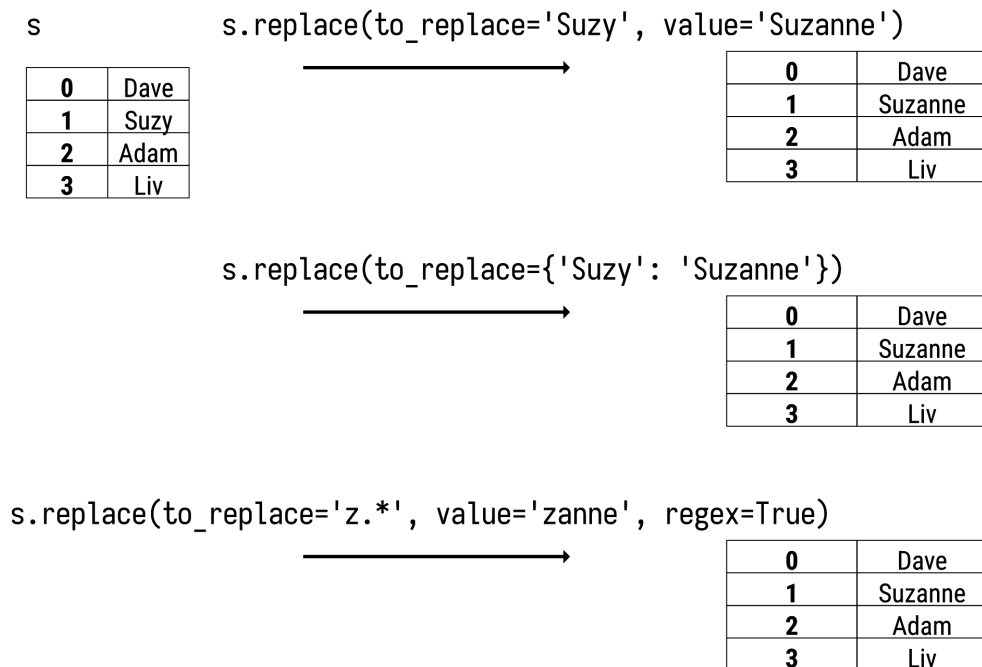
s

| 0 | Dave |
|---|---|
| 1 | Suzy |
| 2 | Adam |
| 3 | Liv |

s.replace(to_replace='Suzy', value='Suzanne')

| 0 | Dave |
|---|---|
| 1 | Suzanne |
| 2 | Adam |
| 3 | Liv |

s.replace(to_replace={'Suzy': 'Suzanne'})

| 0 | Dave |
|---|---|
| 1 | Suzanne |
| 2 | Adam |
| 3 | Liv |

s.replace(to_replace='z.*', value='zanne', regex=True)

| 0 | Dave |
|---|---|
| 1 | Suzanne |
| 2 | Adam |
| 3 | Liv |